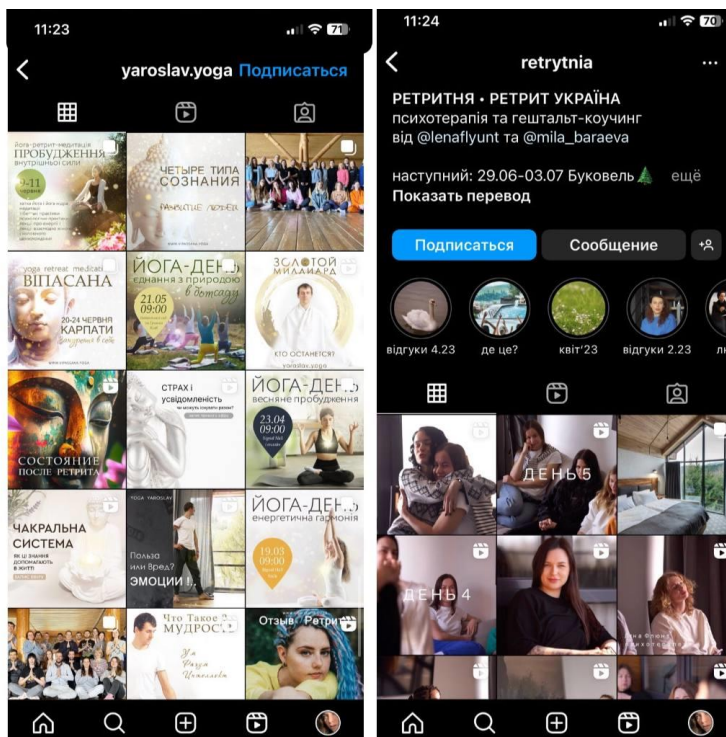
11:23

yaroslav.yoga Подписаться

йога-ретрит-медитація
ПРОБУДЖЕННЯ внутрішньої сили
9-11 червня

ЧЕТЫРЕ ТИПА СОЗНАНИЯ

yoga retreat meditation
ВІПАСАНА
20-24 ЧЕРВНЯ
КАРПАТИ

ЙОГА-ДЕНЬ
єднання з природою
21.05
09:00

ЗОЛОТОЙ МИЛЛИАРД
КТО ОСТАНЕТСЯ?
yoslav.yoga

СОСТОЯНИЕ ПОСЛЕ РЕТРИТА

СТРАХ і усвідомленість

ЙОГА-ДЕНЬ
весняне пробудження
23.04
09:00

ЧАКРАЛЬНА СИСТЕМА
як ці знання допомагають в житті?

YOGA YAROSLAV
Польза или Вред?
ЭМОЦИИ І

ЙОГА-ДЕНЬ
енергетична гармонія
19.03
09:00

Что Такое МУДРОСТЬ

Отзыв Ретри

11:24

retrytnia

РЕТРИТНЯ • РЕТРИТ УКРАЇНА
психотерапія та гештальт-коучинг
від @lenaflyunt та @mila_baraeva

наступний: 29.06-03.07 Буковель🌲 ... ещё
Показать перевод

Подписаться
Сообщение

відгуки 4.23
де це?
квіт'23
відгуки 2.23
лі

ДЕНЬ 5

ДЕНЬ 4